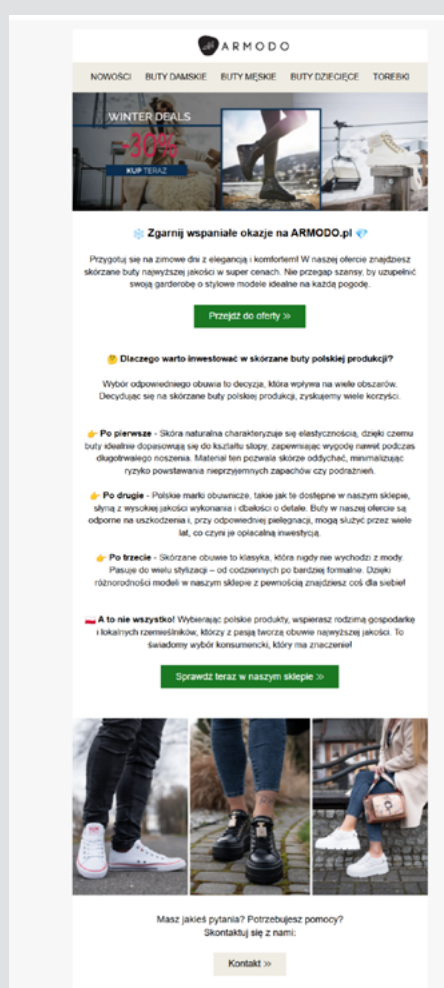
ARMODO

NOWOŚCI BUTY DAMSKIE BUTY MĘSKIE BUTY DZIECIĘCE TOREBKI

WINTER DEALS
-30%
KUP TERAZ

❄️ Zgarnij wspaniałe okazje na ARMODO.pl 💎

Przygotuj się na zimowe dni z elegancją i komfortem! W naszej ofercie znajdziesz skórzane buty najwyższej jakości w super cenach. Nie przegap szansy, by uzupełnić swoją garderobę o stylowe modele idealne na każdą pogodę.

Przejdź do oferty »

🤔 Dlaczego warto inwestować w skórzane buty polskiej produkcji?

Wybór odpowiedniego obuwia to decyzja, która wpływa na wiele obszarów. Decydując się na skórzane buty polskiej produkcji, zyskujemy wiele korzyści.

👉 Po pierwsze - Skóra naturalna charakteryzuje się elastycznością, dzięki czemu buty idealnie dopasowują się do kształtu stopy, zapewniając wygodę nawet podczas długotrwałego noszenia. Materiał ten pozwala skórze oddychać, minimalizując ryzyko powstawania nieprzyjemnych zapachów czy podrażnień.

👉 Po drugie - Polskie marki obuwnicze, takie jak te dostępne w naszym sklepie, słyną z wysokiej jakości wykonania i dbałości o detale. Buty w naszej ofercie są odporne na uszkodzenia i, przy odpowiedniej pielęgnacji, mogą służyć przez wiele lat, co czyni je opłacalną inwestycją.

👉 Po trzecie - Skórzane obuwie to klasyka, która nigdy nie wychodzi z mody. Pasuje do wielu stylizacji – od codziennych po bardziej formalne. Dzięki różnorodności modeli w naszym sklepie z pewnością znajdziesz coś dla siebie!

🇵🇱 A to nie wszystko! Wybierając polskie produkty, wspierasz rodzimą gospodarkę i lokalnych rzemieślników, którzy z pasją tworzą obuwie najwyższej jakości. To świadomy wybór konsumencki, który ma znaczenie!

Sprawdź teraz w naszym sklepie »

Masz jakieś pytania? Potrzebujesz pomocy? Skontaktuj się z nami:

Kontakt »